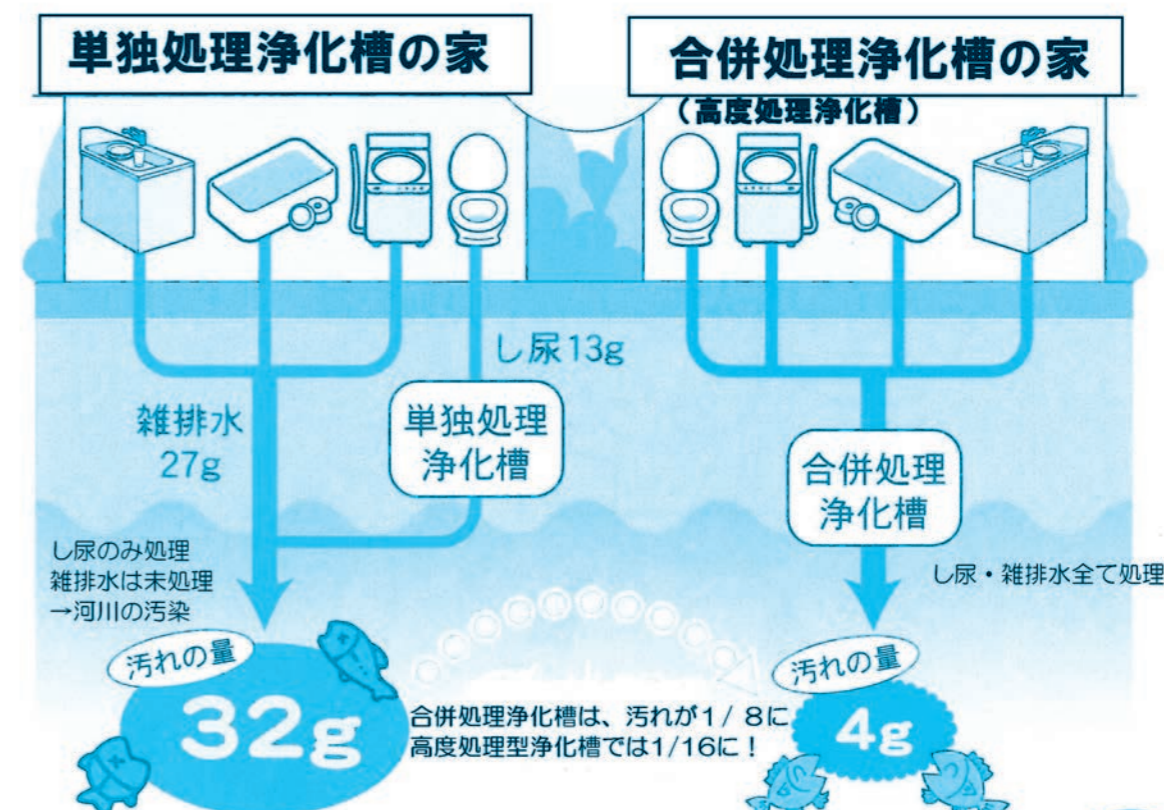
単独処理浄化槽の家

合併処理浄化槽の家
（高度処理浄化槽）

し尿13g

雑排水
27g

単独処理
浄化槽

合併処理
浄化槽

し尿のみ処理
雑排水は未処理
→河川の汚染

し尿・雑排水全て処理

汚れの量
32g

合併処理浄化槽は、汚れが1 / 8に
高度処理型浄化槽では1/16に！

汚れの量
4g